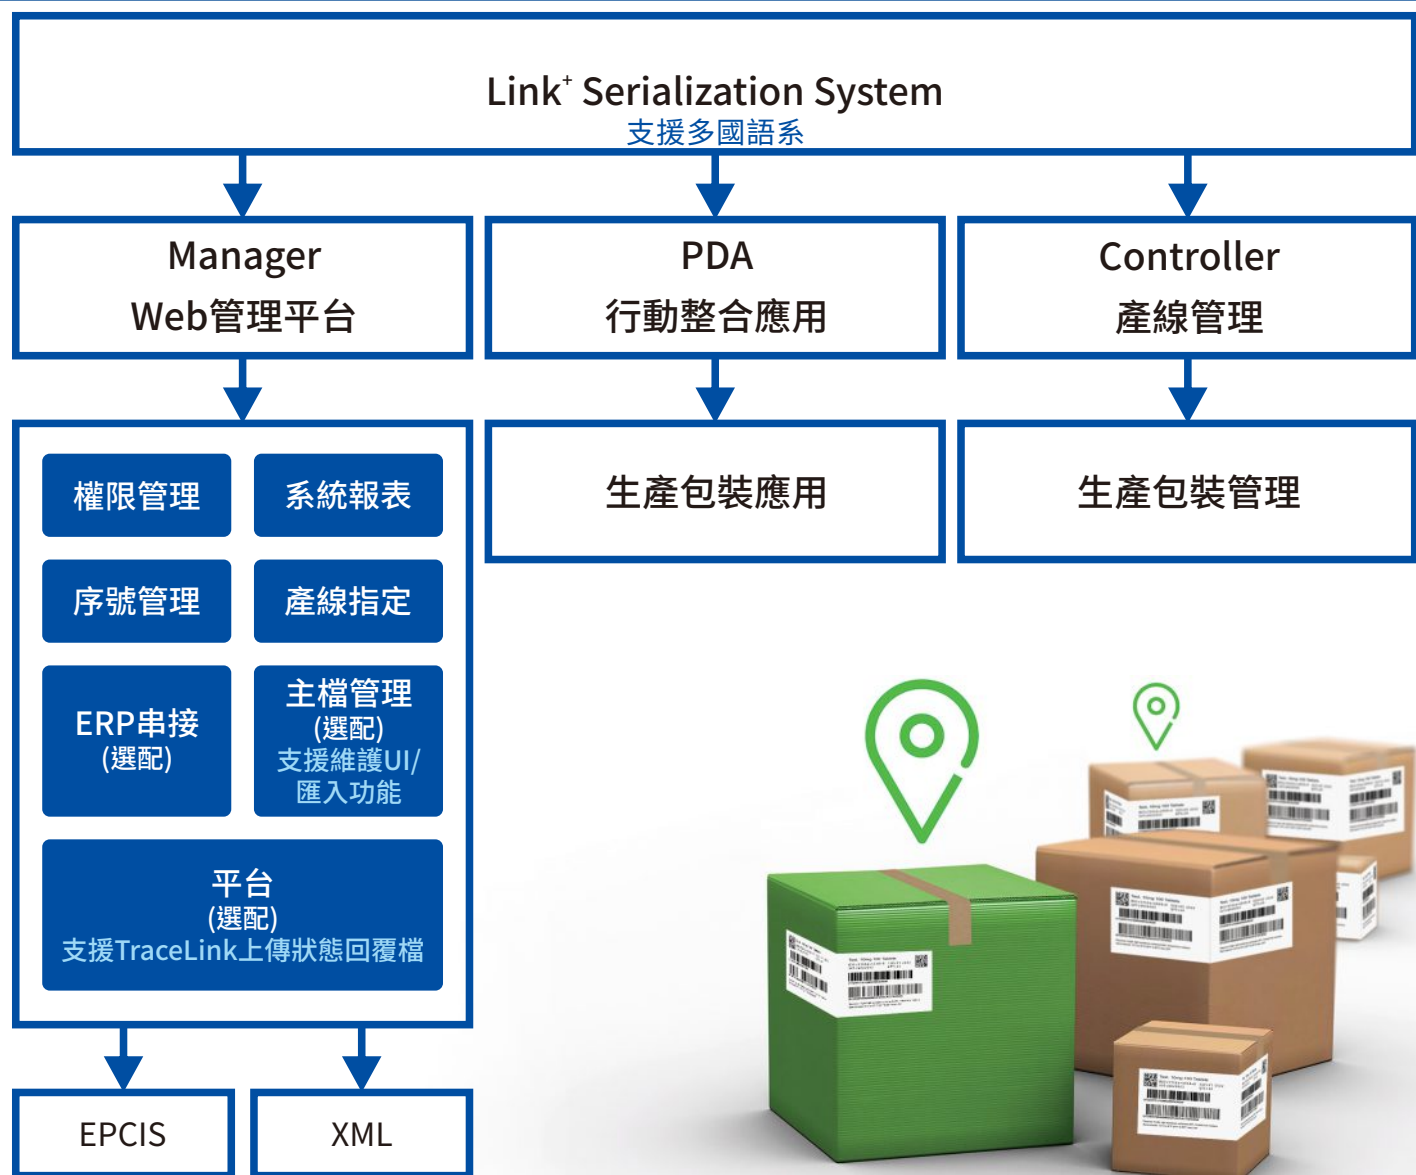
Link$^{+}$ Serialization System
支援多國語系

Manager
Web管理平台

PDA
行動整合應用

Controller
產線管理

權限管理

系統報表

序號管理

產線指定

ERP串接
(選配)

主檔管理
(選配)
支援維護UI/匯入功能

平台
(選配)
支援TraceLink上傳狀態回覆檔

生產包裝應用

生產包裝管理

EPCIS

XML